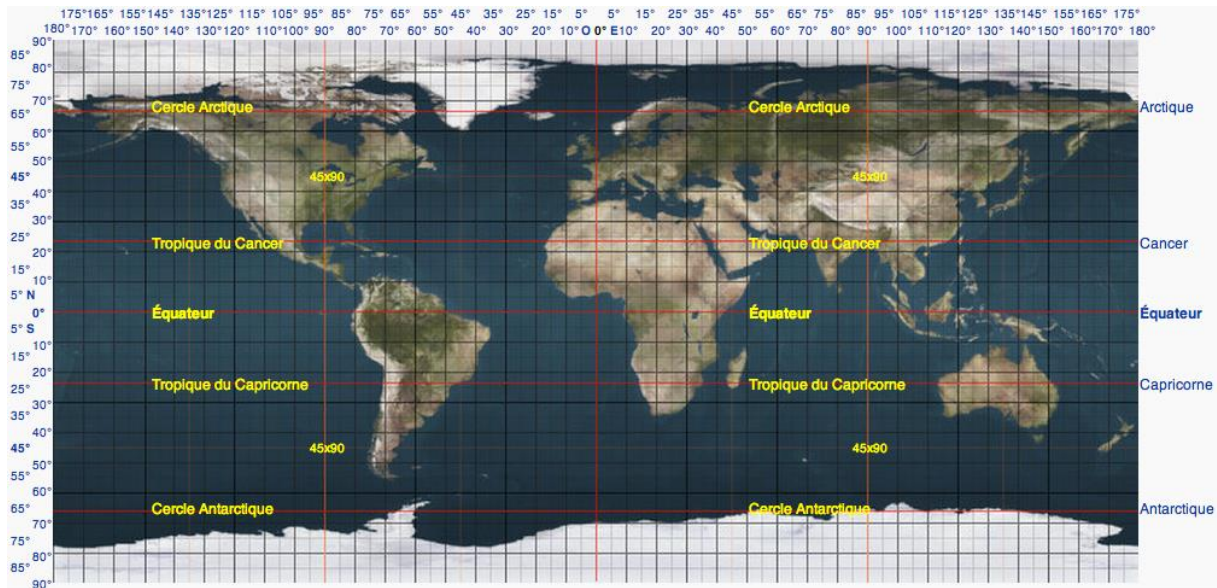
175° 165° 155° 145° 135° 125° 115° 105° 95° 85° 75° 65° 55° 45° 35° 25° 15° 5° 5° 15° 25° 35° 45° 55° 65° 75° 85° 95° 105° 115° 125° 135° 145° 155° 165° 175°

180° 170° 160° 150° 140° 130° 120° 110° 100° 90° 80° 70° 60° 50° 40° 30° 20° 10° O 0° E 10° 20° 30° 40° 50° 60° 70° 80° 90° 100° 110° 120° 130° 140° 150° 160° 170° 180°

90° 85° 80° 75° 70° 65° 60° 55° 50° 45° 40° 35° 30° 25° 20° 15° 10° 5° N 0° 5° S 10° 15° 20° 25° 30° 35° 40° 45° 50° 55° 60° 65° 70° 75° 80° 85° 90°

Cercle Arctique

Cercle Arctique

Arctique

45x90

45x90

Tropique du Cancer

Tropique du Cancer

Cancer

Équateur

Équateur

Équateur

Tropique du Capricorne

Tropique du Capricorne

Capricorne

45x90

45x90

Cercle Antarctique

Cercle Antarctique

Antarctique